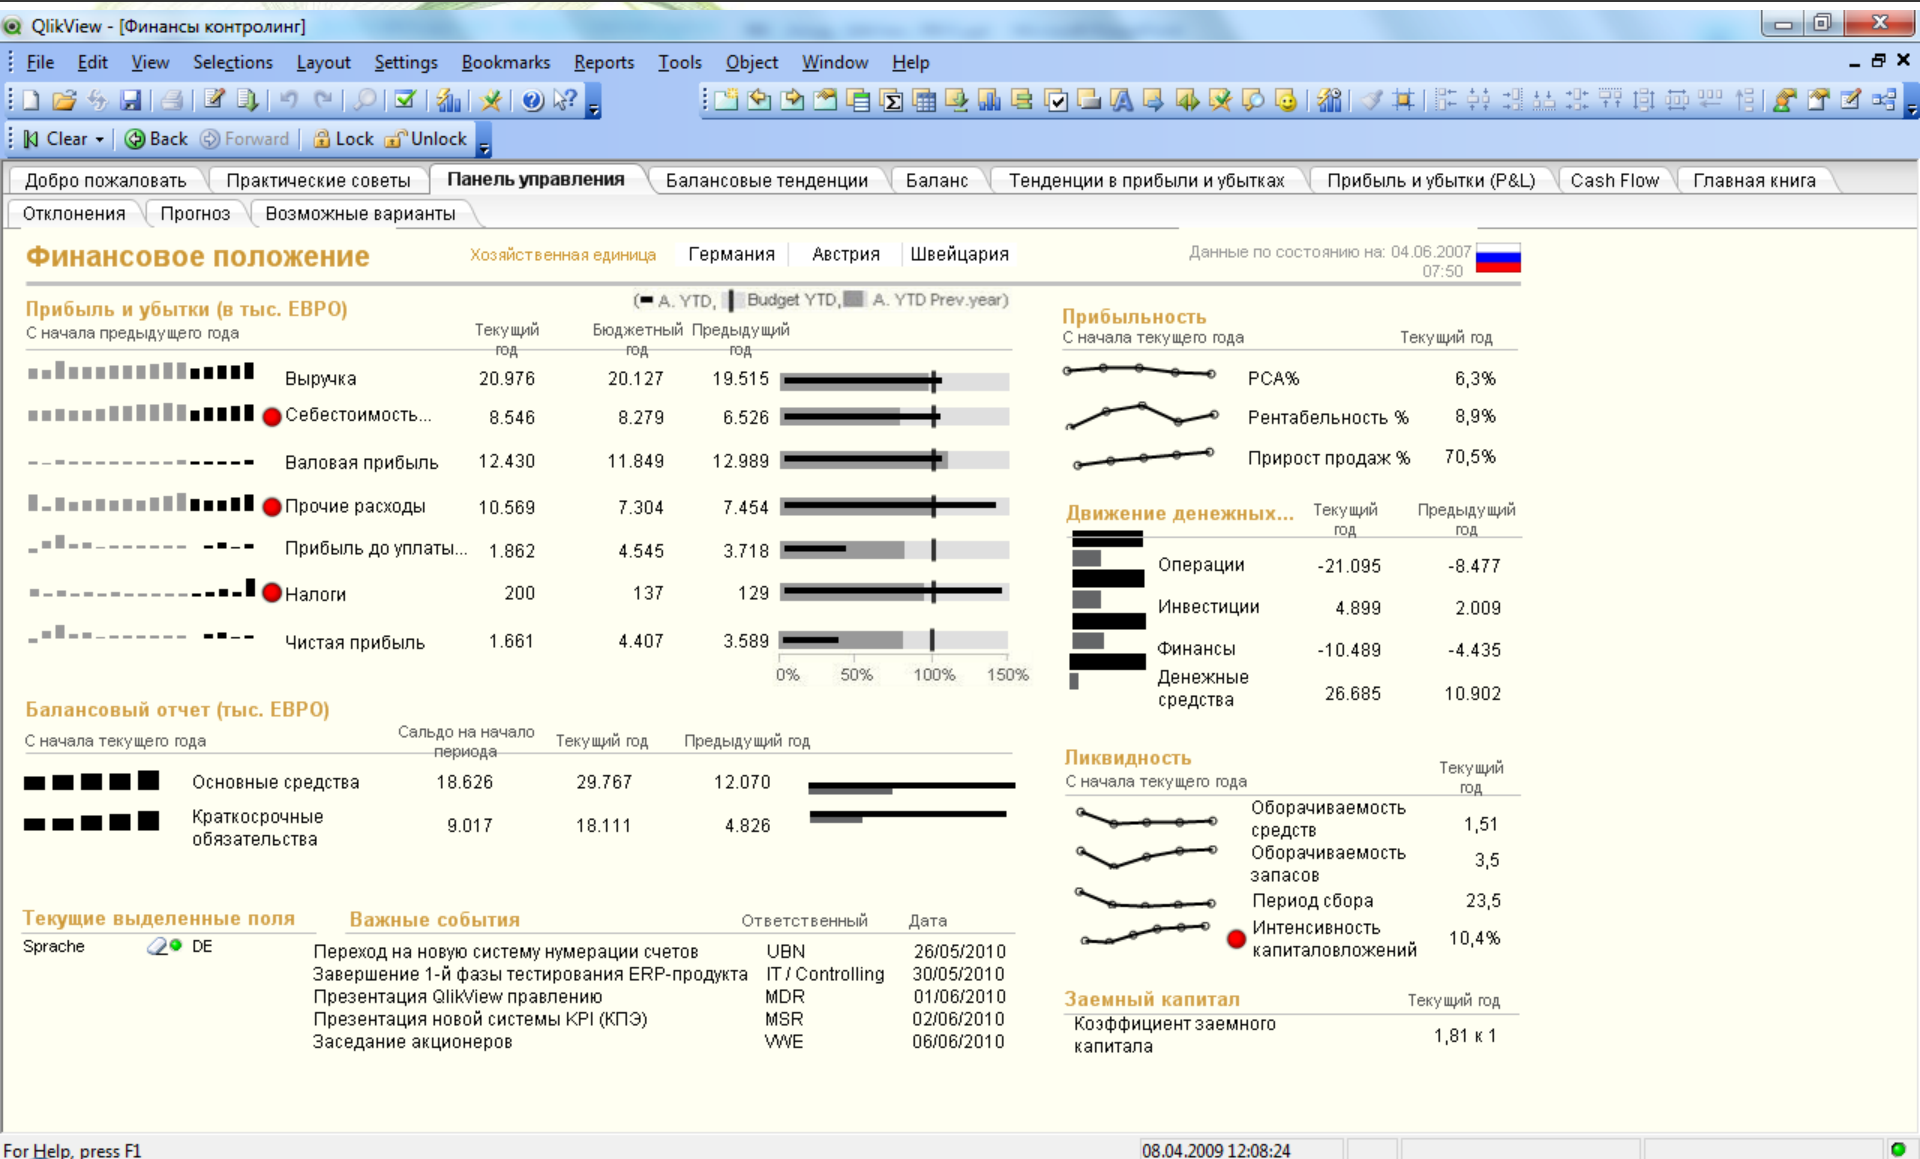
QlikView - [Финансы контролинг]

File Edit View Selections Layout Settings Bookmarks Reports Tools Object Window Help

Clear Back Forward Lock Unlock

Добро пожаловать | Практические советы | Панель управления | Балансовые тенденции | Баланс | Тенденции в прибыли и убытках | Прибыль и убытки (P&L) | Cash Flow | Главная книга

Отклонения | Прогноз | Возможные варианты

Финансовое положение

Хозяйственная единица Германия Австрия Швейцария

Данные по состоянию на: 04.06.2007 07:50

Прибыль и убытки (в тыс. ЕВРО)
С начала предыдущего года

(A. YTD, Budget YTD, A. YTD Prev.year)

| | Текущий год | Бюджетный год | Предыдущий год |
|---|---|---|---|
| Выручка | 20.976 | 20.127 | 19.515 |
| Себестоимость... | 8.546 | 8.279 | 6.526 |
| Валовая прибыль | 12.430 | 11.849 | 12.989 |
| Прочие расходы | 10.569 | 7.304 | 7.454 |
| Прибыль до уплаты... | 1.862 | 4.545 | 3.718 |
| Налоги | 200 | 137 | 129 |
| Чистая прибыль | 1.661 | 4.407 | 3.589 |

0% 50% 100% 150%

Прибыльность
С начала текущего года

| | Текущий год |
|---|---|
| PCA% | 6,3% |
| Рентабельность % | 8,9% |
| Прирост продаж % | 70,5% |

Движение денежных...

| | Текущий год | Предыдущий год |
|---|---|---|
| Операции | -21.095 | -8.477 |
| Инвестиции | 4.899 | 2.009 |
| Финансы | -10.489 | -4.435 |
| Денежные средства | 26.685 | 10.902 |

Балансовый отчет (тыс. ЕВРО)
С начала текущего года

| | Сальдо на начало периода | Текущий год | Предыдущий год |
|---|---|---|---|
| Основные средства | 18.626 | 29.767 | 12.070 |
| Краткосрочные обязательства | 9.017 | 18.111 | 4.826 |

Ликвидность
С начала текущего года

| | Текущий год |
|---|---|
| Оборачиваемость средств | 1,51 |
| Оборачиваемость запасов | 3,5 |
| Период сбора | 23,5 |
| Интенсивность капиталовложений | 10,4% |

Текущие выделенные поля
Sprache DE

Важные события

| | Ответственный | Дата |
|---|---|---|
| Переход на новую систему нумерации счетов | UBN | 26/05/2010 |
| Завершение 1-й фазы тестирования ERP-продукта | IT / Controlling | 30/05/2010 |
| Презентация QlikView правлению | MDR | 01/06/2010 |
| Презентация новой системы KPI (КПЭ) | MSR | 02/06/2010 |
| Заседание акционеров | WWE | 06/06/2010 |

Заемный капитал Текущий год
Коэффициент заемного капитала 1,81 к 1

For Help, press F1
08.04.2009 12:08:24